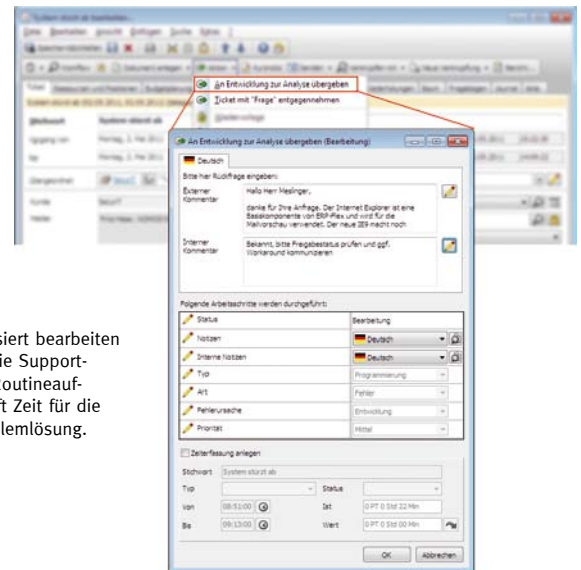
An Entwicklung zur Analyse übergeben
Ticket mit "Frage" entgegennehmen

An Entwicklung zur Analyse übergeben (Bearbeitung)

Deutsch

Bitte hier Rückfrage eingeben:

Externer Kommentar

Hallo Herr Meslinger,

danke für Ihre Anfrage. Der Internet Explorer ist eine Basiskomponente von ERP-Plex und wird für die Mailvorschau verwendet. Der neue IE9 macht noch

Interner Kommentar

Bekannt, bitte Freigabestatus prüfen und ggf. Workaround kommunizieren

Folgende Arbeitsschritte werden durchgeführt:

| | |
|---|---|
| Status | Bearbeitung |
| Notizen | Deutsch |
| Interne Notizen | Deutsch |
| Typ | Programmierung |
| Art | Fehler |
| Fehlerursache | Entwicklung |
| Priorität | Mittel |

Zeiterfassung anlegen

Stichwort System stürzt ab

Typ
Status

Von 08:51:00
Ist 0 PT 0 Std 22 Min

Bis 09:13:00
Wert 0 PT 0 Std 00 Min

OK Abbrechen

siert bearbeiten
ie Support-
outineauf-
t Zeit für die
lemlösung.